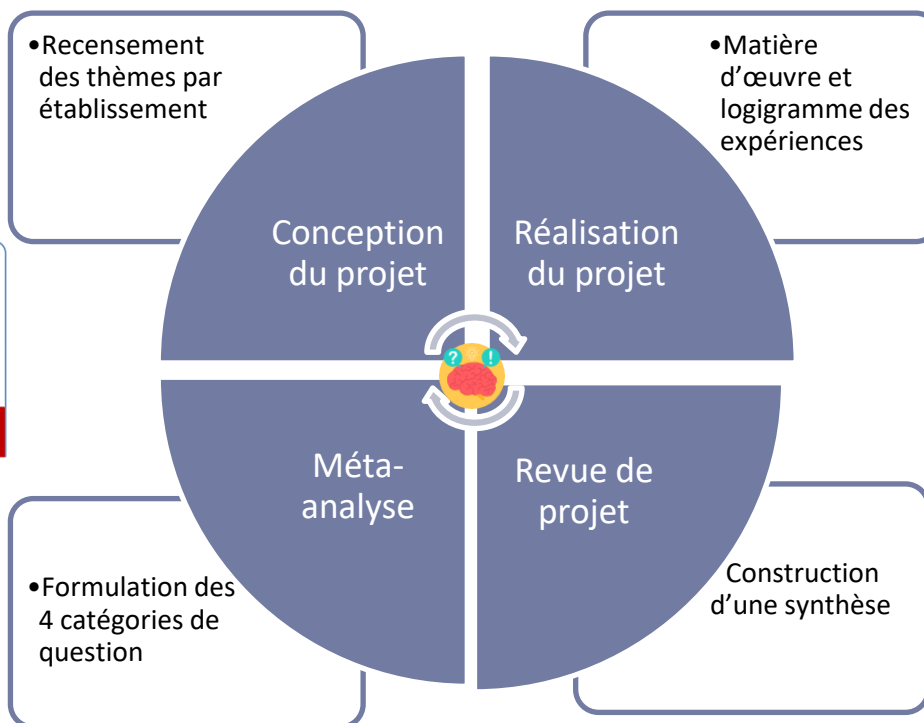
•Recensement des thèmes par établissement

•Matière d'œuvre et logigramme des expériences

Conception du projet

Réalisation du projet

Méta-analyse

Revue de projet

•Formulation des 4 catégories de question

Construction d'une synthèse